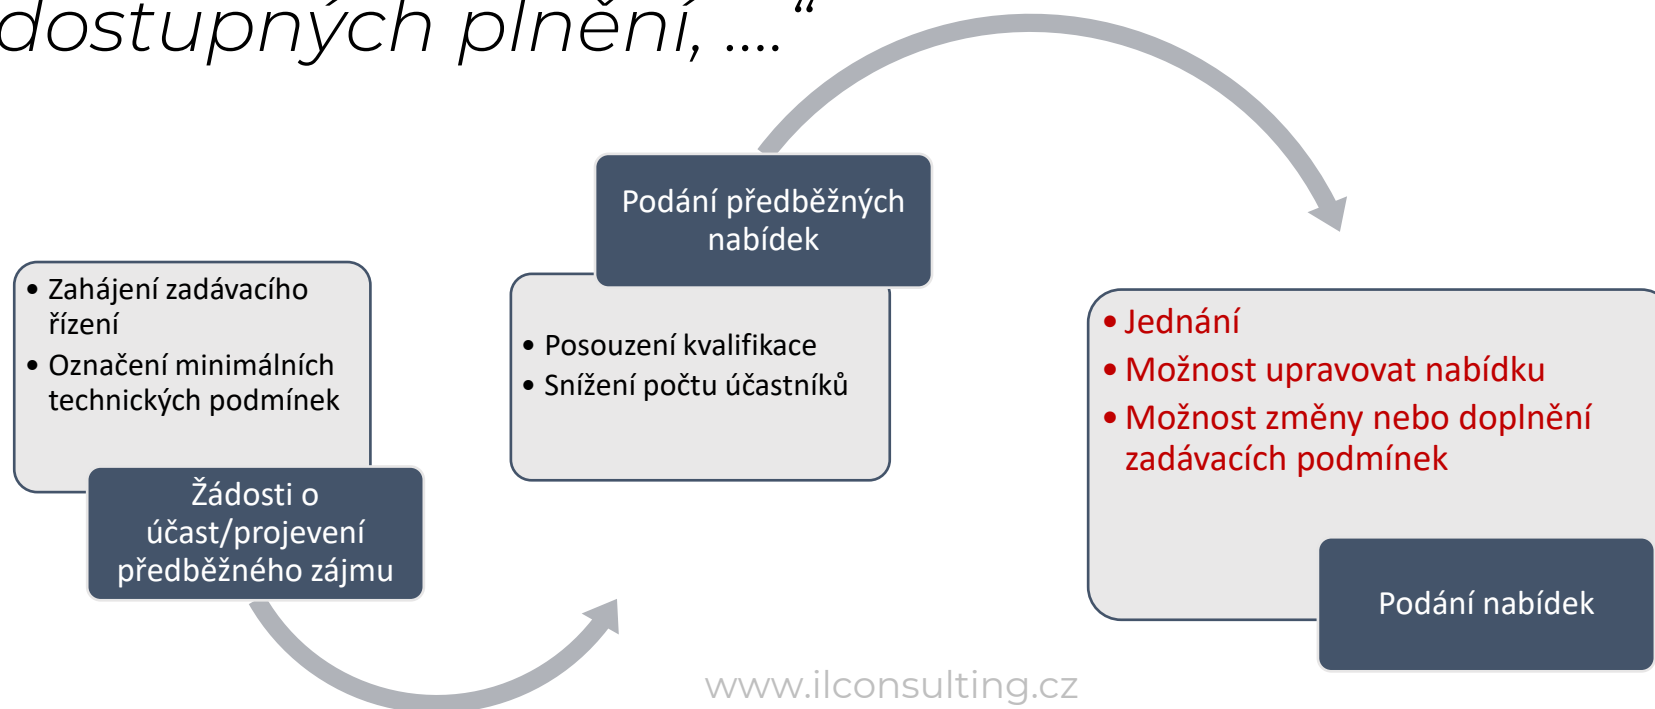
dostupných plnění, ....“

• Zahájení zadávacího řízení
• Označení minimálních technických podmínek

Žádosti o účast/projevení předběžného zájmu

Podání předběžných nabídek

• Posouzení kvalifikace
• Snížení počtu účastníků

• Jednání
• Možnost upravovat nabídku
• Možnost změny nebo doplnění zadávacích podmínek

Podání nabídek

www.ilconsulting.cz